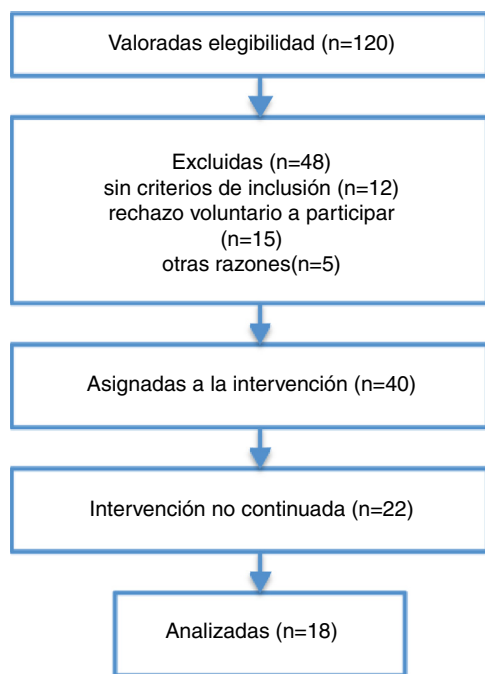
Valoradas elegibilidad (n=120)

Excluidas (n=48)
sin criterios de inclusión (n=12)
rechazo voluntario a participar (n=15)
otras razones(n=5)

Asignadas a la intervención (n=40)

Intervención no continuada (n=22)

Analizadas (n=18)